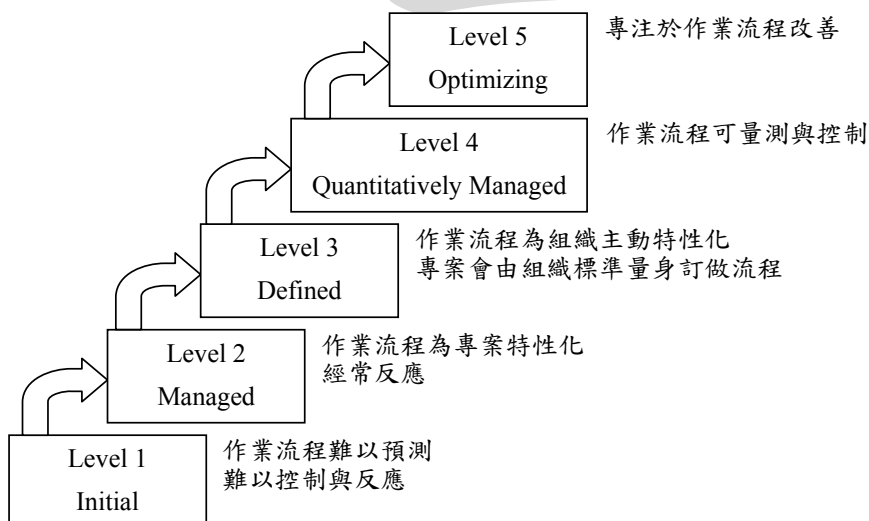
Level 5
Optimizing

專注於作業流程改善

Level 4
Quantitatively Managed

作業流程可量測與控制

Level 3
Defined

作業流程為組織主動特性化
專案會由組織標準量身訂做流程

Level 2
Managed

作業流程為專案特性化
經常反應

Level 1
Initial

作業流程難以預測
難以控制與反應